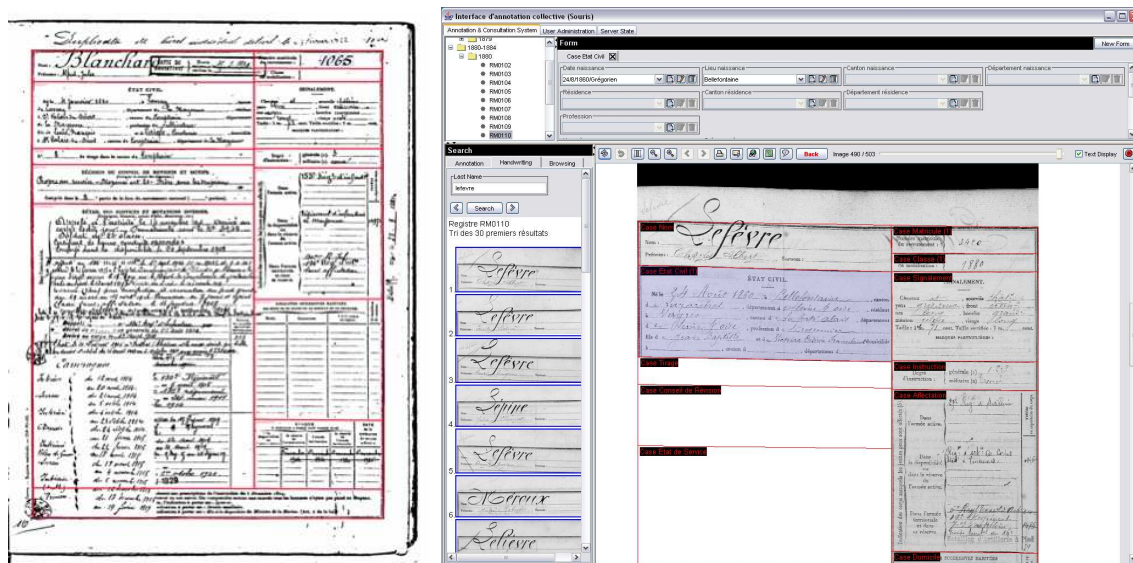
Blanchard

4065

ÉTAT CIVIL

SIGNALEMENT.

Campagnes

Interface d'annotation collective (Souris)

Annotation & Consultation System | User Administration | Server State

1879
1880-1884
1880
RM0102
RM0103
RM0104
RM0105
RM0106
RM0107
RM0108
RM0109
RM0110

Form

New Form

Case Etat Civil

Date naissance
24/8/1860/Grégorien

Lieu naissance
Bellefontaine

Canton naissance

Département naissance

Résidence

Canton résidence

Département résidence

Profession

Search

Annotation | Handwriting | Browsing

Last Name
lefevre

Search

Registre RM0110
Tri des 30 premiers résultats

1 Lefèvre
2 Lefèvre
3 Lefèvre
4 Lépine
5 Lefèvre
6 Méroux
Lelièvre

Back

Image 490 / 503

Text Display

Case Nom

Lefèvre

Case Matricule (1)
Case Classe (1)
1880
Case Signalement
SIGNALEMENT.
Case Etat Civil (1)
ÉTAT CIVIL
Né le 24 Août 1860 à Bellefontaine
Case Tirage
Case Instruction
Case Conseil de Révision
Case Affectation
Case Etat de Service
Case Domicile